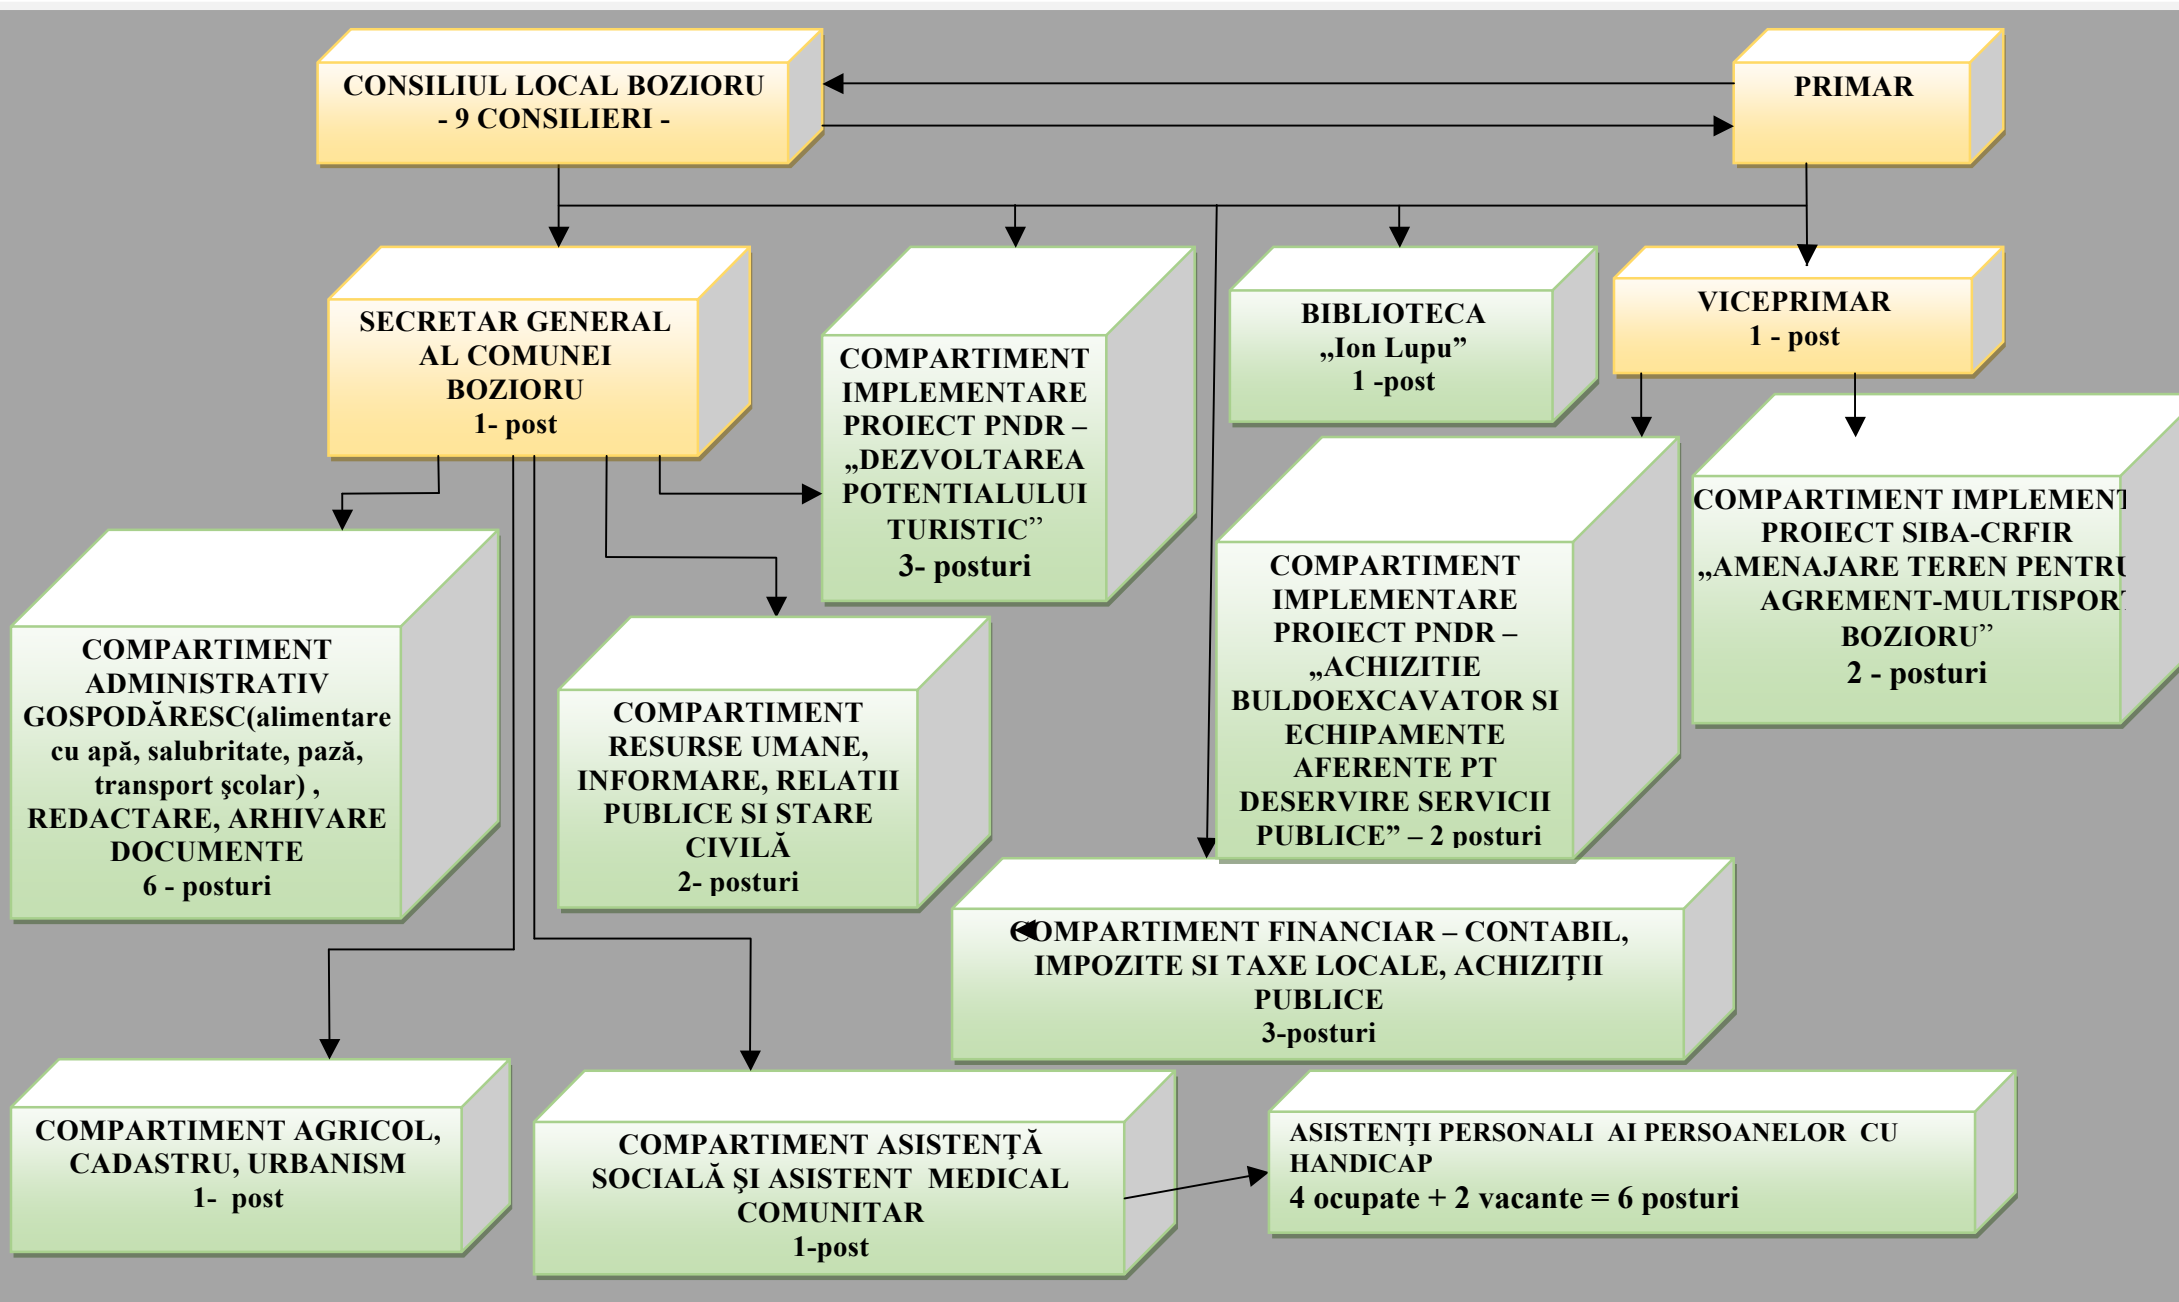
CONSILIUL LOCAL BOZIORU
- 9 CONSILIERI -

PRIMAR

SECRETAR GENERAL AL COMUNEI BOZIORU
1- post

COMPARTIMENT IMPLEMENTARE PROIECT PNDR – „DEZVOLTAREA POTENTIALULUI TURISTIC”
3- posturi

BIBLIOTECA
„Ion Lupu”
1 -post

VICEPRIMAR
1 - post

COMPARTIMENT IMPLEMENT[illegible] PROIECT SIBA-CRFIR „AMENAJARE TEREN PENTR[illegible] AGREMENT-MULTISPOR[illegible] BOZIORU”
2 - posturi

COMPARTIMENT IMPLEMENTARE PROIECT PNDR – „ACHIZITIE BULDOEXCAVATOR SI ECHIPAMENTE AFERENTE PT DESERVIRE SERVICII PUBLICE” – 2 posturi

COMPARTIMENT ADMINISTRATIV GOSPODĂRESC(alimentare cu apă, salubritate, pază, transport şcolar) , REDACTARE, ARHIVARE DOCUMENTE
6 - posturi

COMPARTIMENT RESURSE UMANE, INFORMARE, RELATII PUBLICE SI STARE CIVILĂ
2- posturi

COMPARTIMENT FINANCIAR – CONTABIL, IMPOZITE SI TAXE LOCALE, ACHIZIŢII PUBLICE
3-posturi

COMPARTIMENT AGRICOL, CADASTRU, URBANISM
1- post

COMPARTIMENT ASISTENŢĂ SOCIALĂ ŞI ASISTENT MEDICAL COMUNITAR
1-post

ASISTENŢI PERSONALI AI PERSOANELOR CU HANDICAP
4 ocupate + 2 vacante = 6 posturi